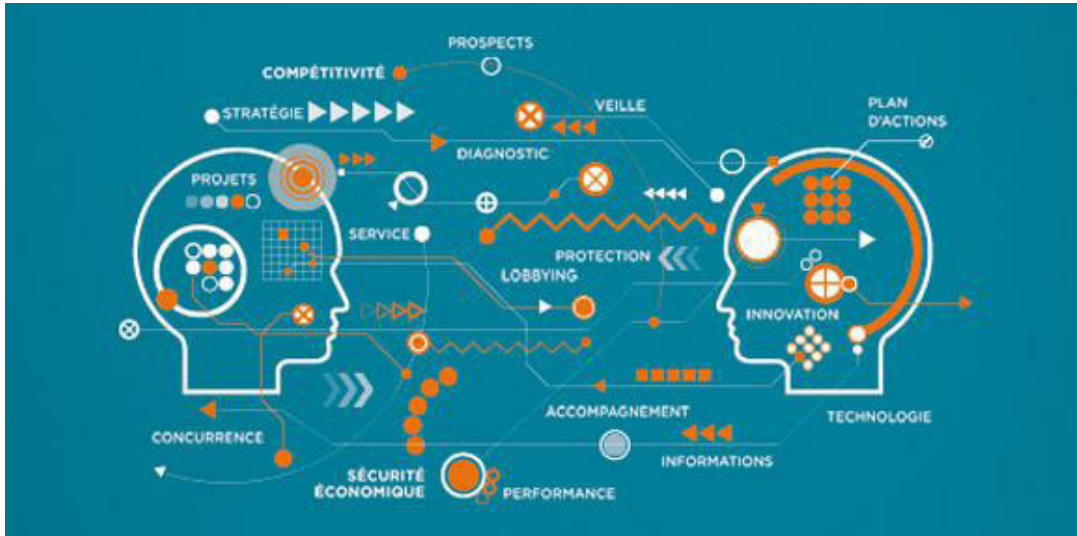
PROSPECTS

COMPÉTITIVITÉ

STRATÉGIE

VEILLE

PLAN D'ACTIONS

DIAGNOSTIC

PROJETS

SERVICE

PROTECTION

LOBBYING

INNOVATION

ACCOMPAGNEMENT

TECHNOLOGIE

CONCURRENCE

INFORMATIONS

SÉCURITÉ ÉCONOMIQUE

PERFORMANCE